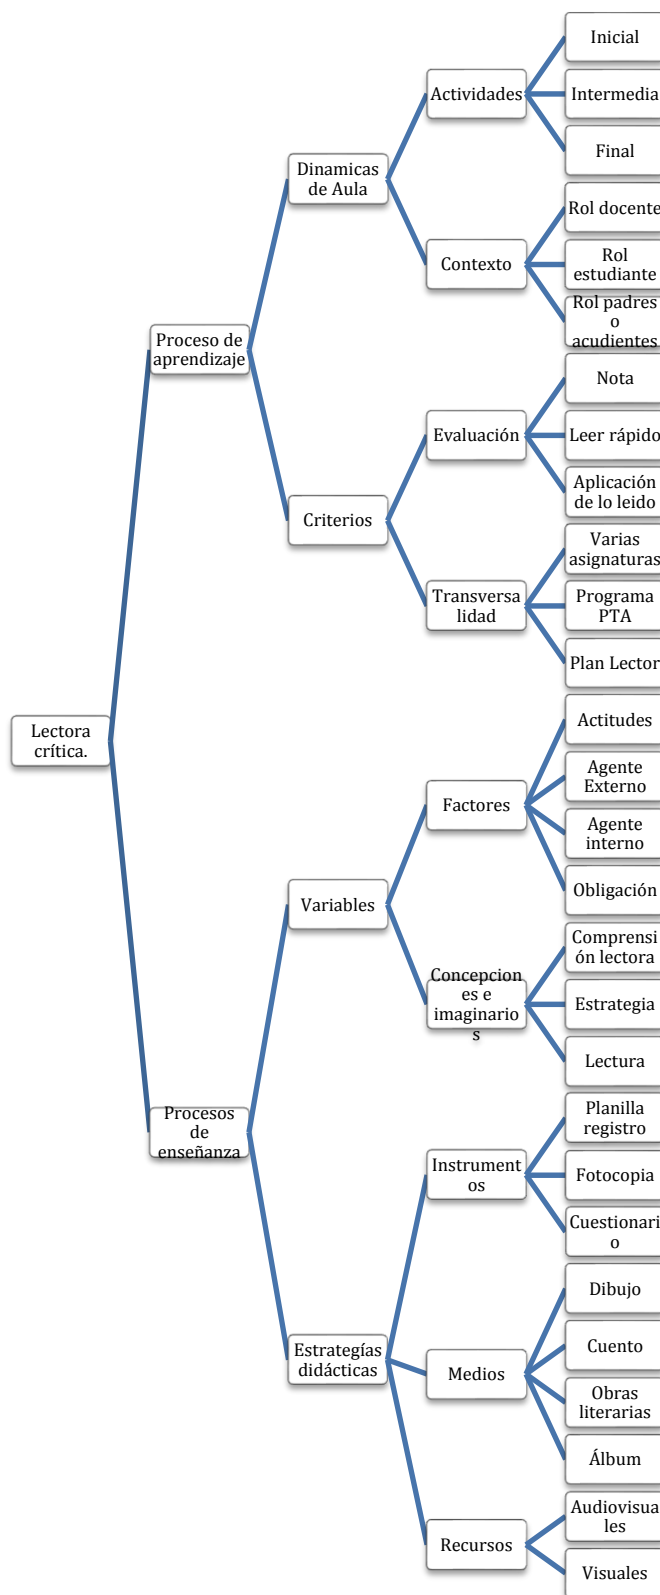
Lectora crítica.

Proceso de aprendizaje

Dinamicas de Aula

Actividades

Inicial

Intermedia

Final

Contexto

Rol docente

Rol estudiante

Rol padres o acudientes

Criterios

Evaluación

Nota

Leer rápido

Aplicación de lo leido

Transversalidad

Varias asignaturas

Programa PTA

Plan Lector

Procesos de enseñanza

Variables

Factores

Actitudes

Agente Externo

Agente interno

Obligación

Concepciones e imaginarios

Comprensión lectora

Estrategia

Lectura

Estrategías didácticas

Instrumentos

Planilla registro

Fotocopia

Cuestionario

Medios

Dibujo

Cuento

Obras literarias

Álbum

Recursos

Audiovisuales

Visuales